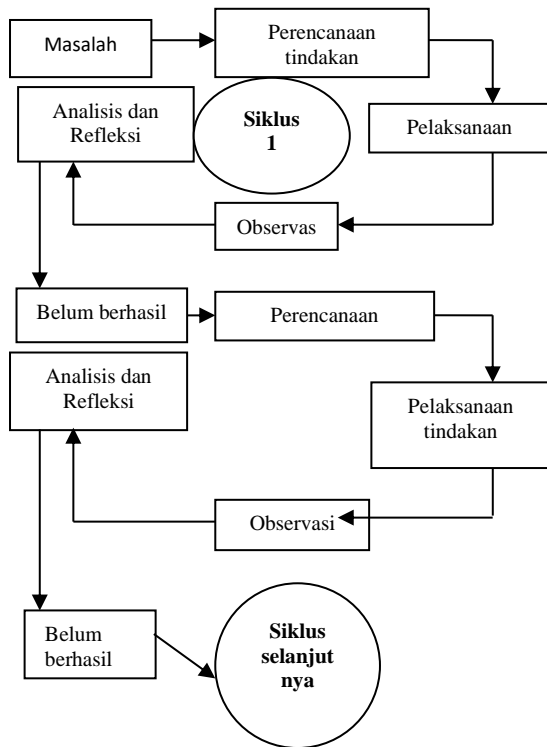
Masalah

Perencanaan tindakan

Analisis dan Refleksi

Siklus 1

Pelaksanaan

Observas

Belum berhasil

Perencanaan

Analisis dan Refleksi

Pelaksanaan tindakan

Observasi

Belum berhasil

Siklus selanjut nya